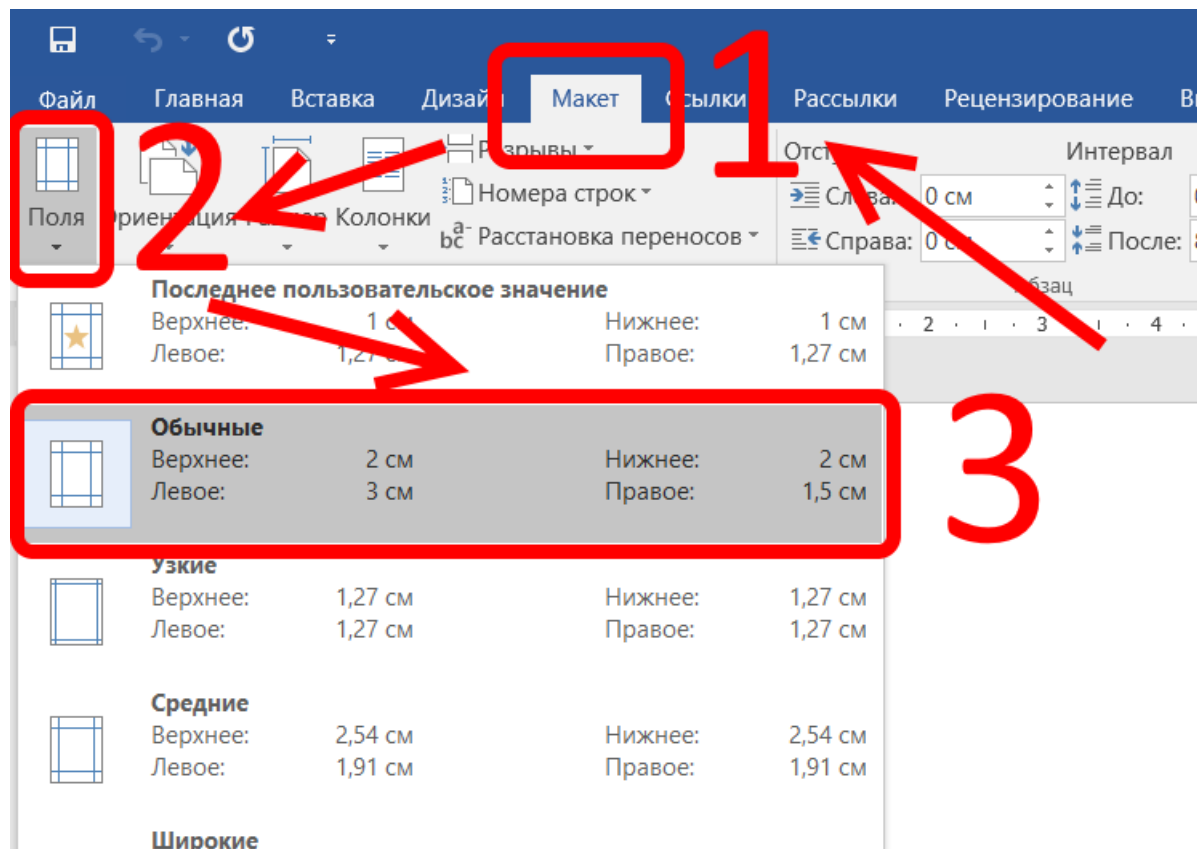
Файл Главная Вставка Дизай Макет Ссылки Рассылки Рецензирование Ви

1

2

Поля

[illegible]риентация Ра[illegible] Колонки

Разрывы

Номера строк

Расстановка переносов

Отсту

Интервал

Сле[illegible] 0 см

До:

Справа: 0 см

После:

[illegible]бзац

Последнее пользовательское значение
Верхнее: 1 см Нижнее: 1 см
Левое: 1,27 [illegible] Правое: 1,27 см

3

Обычные
Верхнее: 2 см Нижнее: 2 см
Левое: 3 см Правое: 1,5 см

Узкие
Верхнее: 1,27 см Нижнее: 1,27 см
Левое: 1,27 см Правое: 1,27 см

Средние
Верхнее: 2,54 см Нижнее: 2,54 см
Левое: 1,91 см Правое: 1,91 см

Широкие